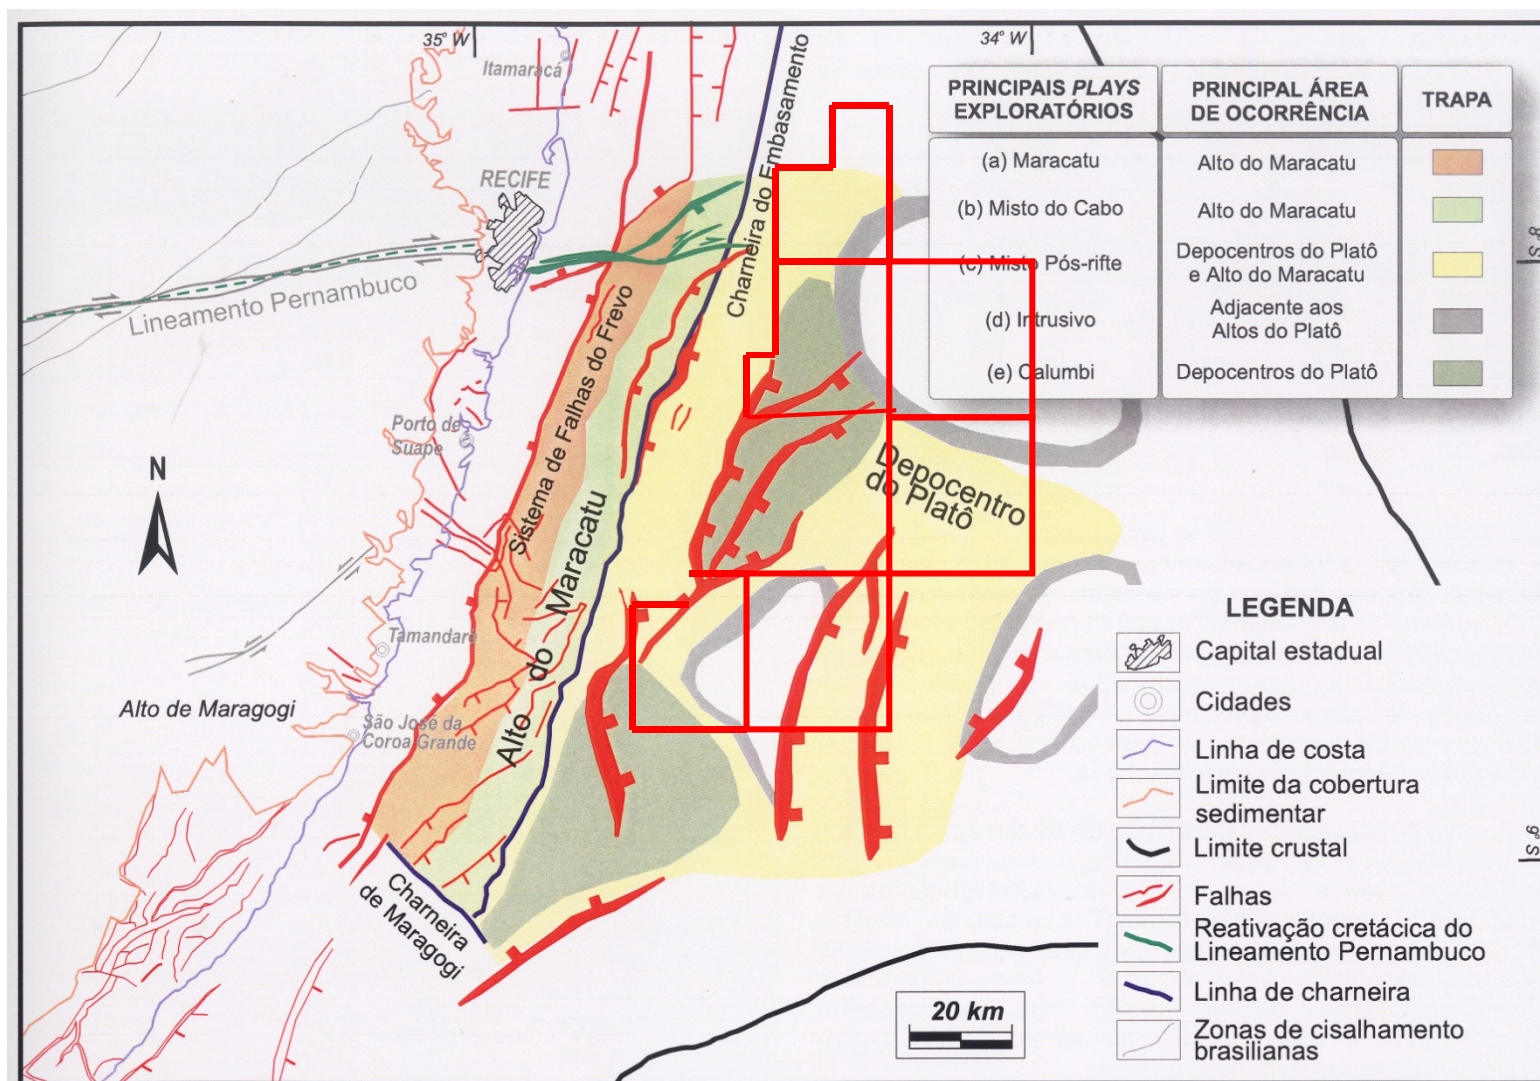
35° W

34° W

Itamaracá

RECIFE

Lineamento Pernambuco

Porto de Suape

Tamandaré

São José da Coroa Grande

Alto de Maragogi

N

Sistema de Falhas do Frevo

Alto do Maracatu

Charneira do Embasamento

Charneira de Maragogi

Depocentro do Platô

| PRINCIPAIS *PLAYS* EXPLORATÓRIOS | PRINCIPAL ÁREA DE OCORRÊNCIA | TRAPA |
|---|---|---|
| (a) Maracatu | Alto do Maracatu | |
| (b) Misto do Cabo | Alto do Maracatu | |
| (c) Misto Pós-rifte | Depocentros do Platô e Alto do Maracatu | |
| (d) Intrusivo | Adjacente aos Altos do Platô | |
| (e) Calumbi | Depocentros do Platô | |

8° S

9° S

LEGENDA

Capital estadual

Cidades

Linha de costa

Limite da cobertura sedimentar

Limite crustal

Falhas

Reativação cretácica do Lineamento Pernambuco

Linha de charneira

Zonas de cisalhamento brasilianas

20 km